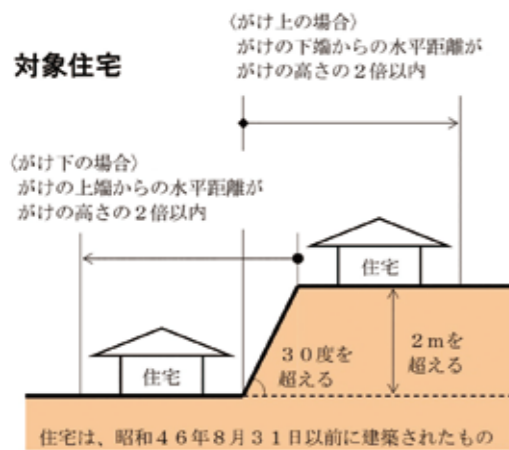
対象住宅

〈がけ上の場合〉
がけの下端からの水平距離が
がけの高さの２倍以内

〈がけ下の場合〉
がけの上端からの水平距離が
がけの高さの２倍以内

住宅

住宅

３０度を
超える

２ｍを
超える

住宅は、昭和４６年８月３１日以前に建築されたもの